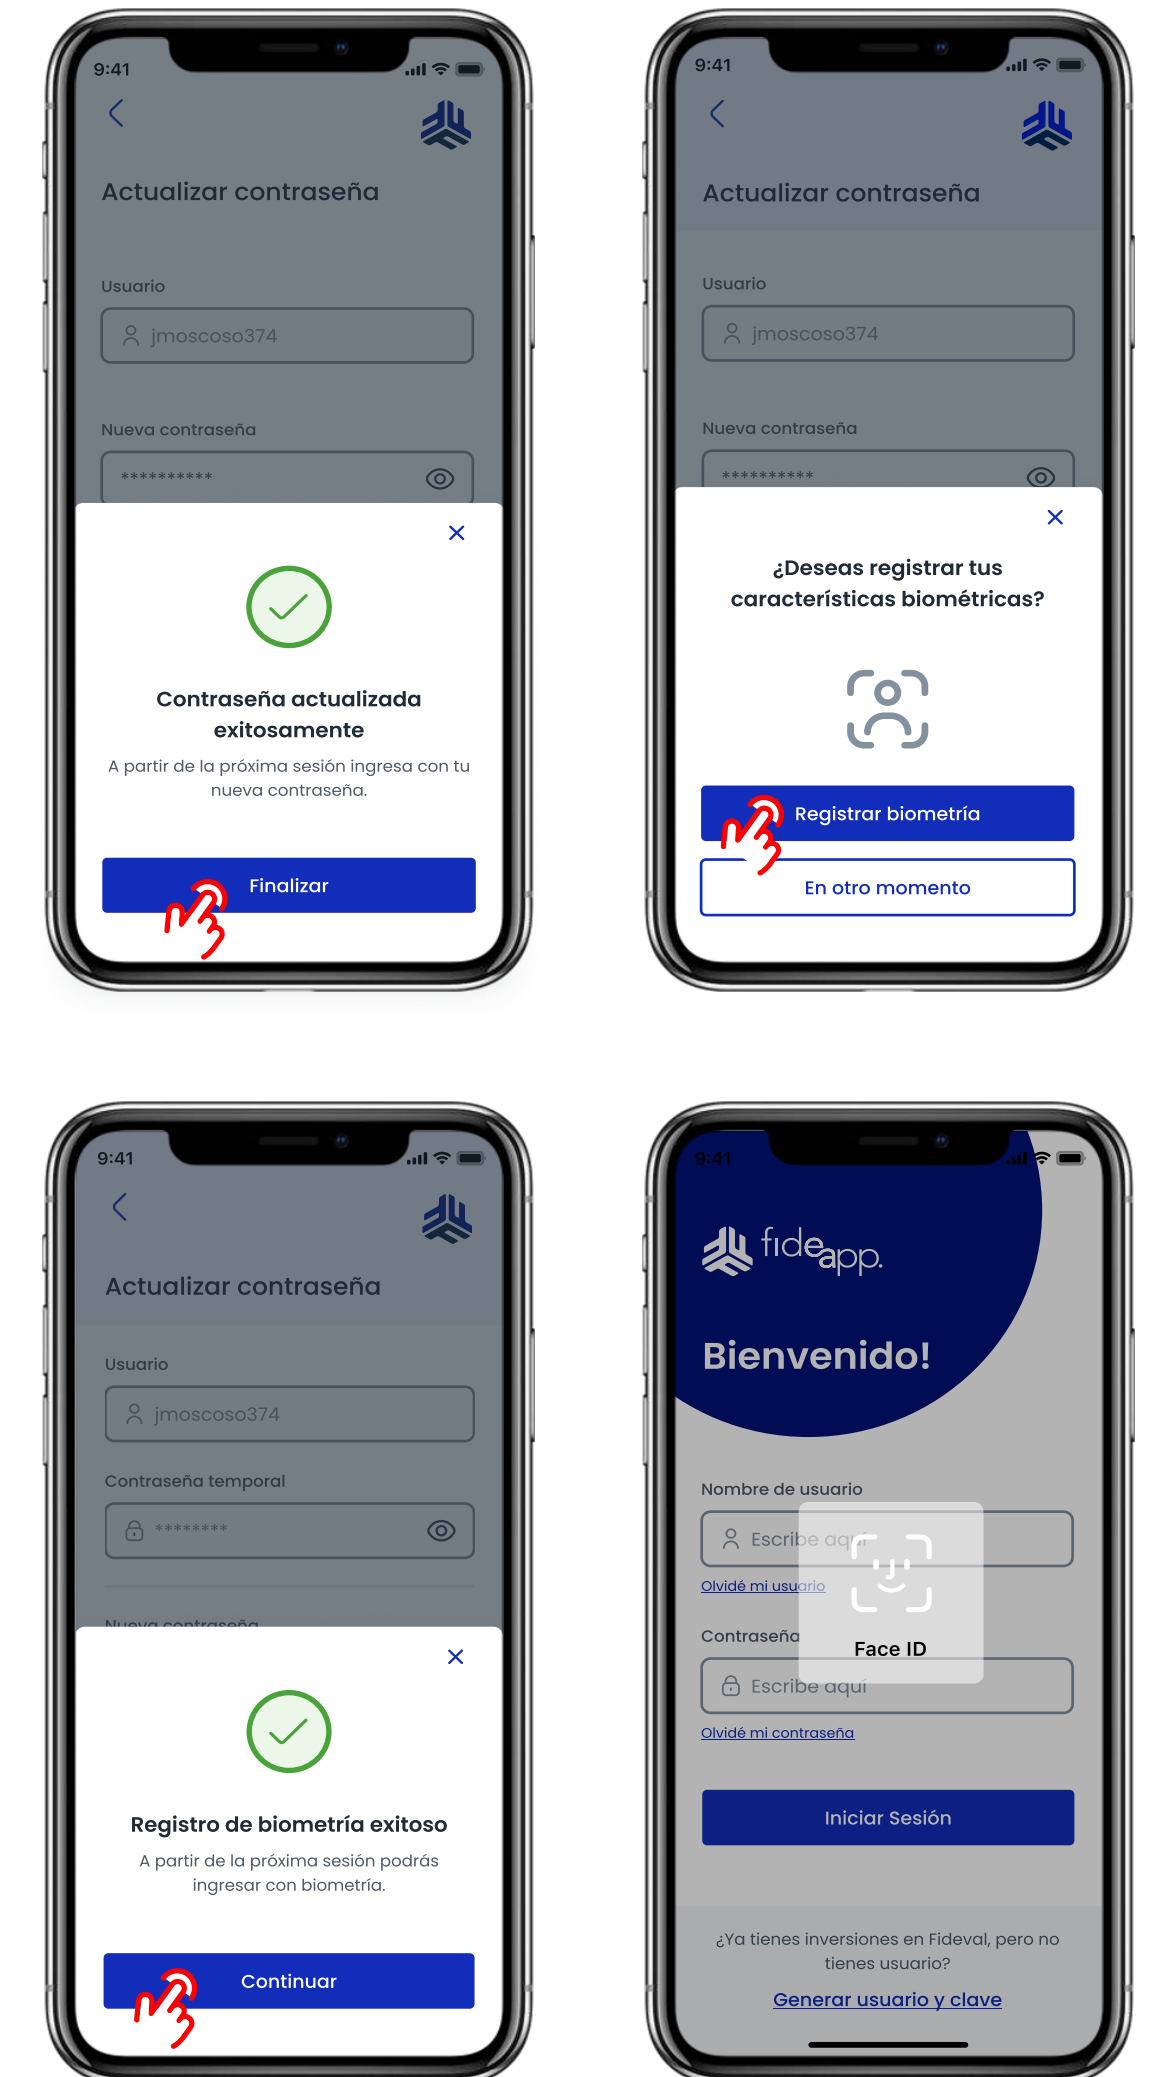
9:41

Actualizar contraseña

Usuario

jmoscoso374

Nueva contraseña

**********

Contraseña actualizada exitosamente

A partir de la próxima sesión ingresa con tu nueva contraseña.

Finalizar

9:41

Actualizar contraseña

Usuario

jmoscoso374

Nueva contraseña

**********

¿Deseas registrar tus características biométricas?

Registrar biometría

En otro momento

9:41

Actualizar contraseña

Usuario

jmoscoso374

Contraseña temporal

********

Nueva contraseña

Registro de biometría exitoso

A partir de la próxima sesión podrás ingresar con biometría.

Continuar

9:41

fideapp

Bienvenido!

Nombre de usuario

Escribe aquí

Olvidé mi usuario

Face ID

Contraseña

Escribe aquí

Olvidé mi contraseña

Iniciar Sesión

¿Ya tienes inversiones en Fideval, pero no tienes usuario?

Generar usuario y clave